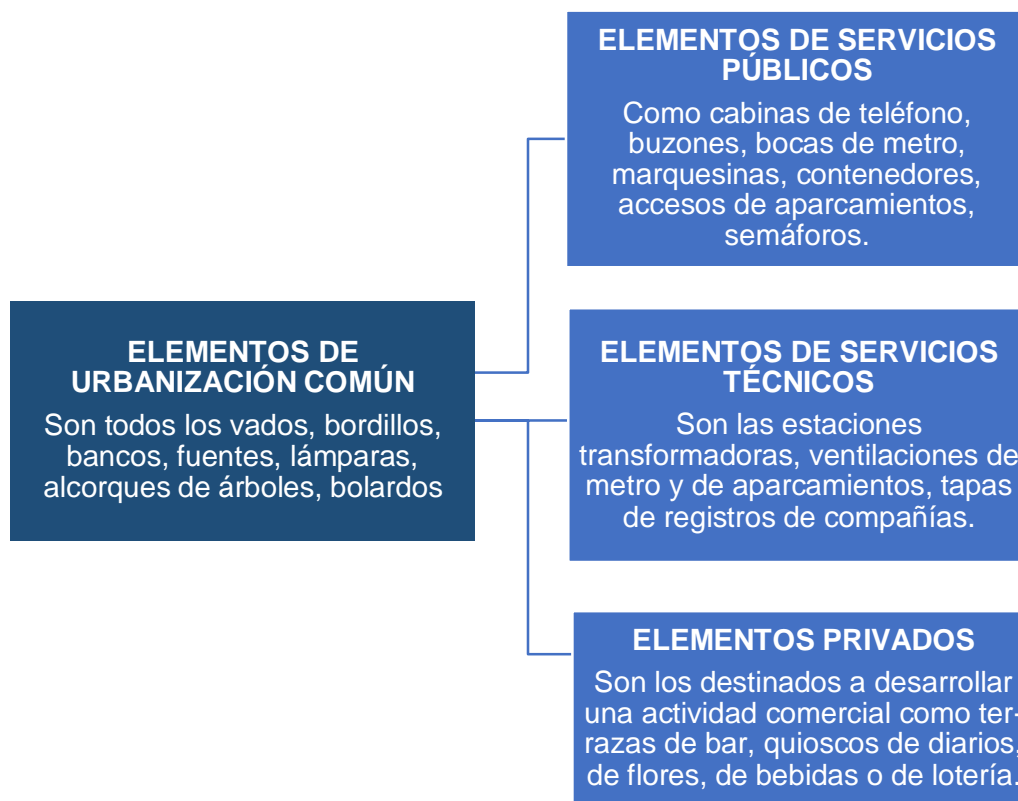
ELEMENTOS DE URBANIZACIÓN COMÚN

Son todos los vados, bordillos, bancos, fuentes, lámparas, alcorques de árboles, bolardos

ELEMENTOS DE SERVICIOS PÚBLICOS

Como cabinas de teléfono, buzones, bocas de metro, marquesinas, contenedores, accesos de aparcamientos, semáforos.

ELEMENTOS DE SERVICIOS TÉCNICOS

Son las estaciones transformadoras, ventilaciones de metro y de aparcamientos, tapas de registros de compañías.

ELEMENTOS PRIVADOS

Son los destinados a desarrollar una actividad comercial como terrazas de bar, quioscos de diarios, de flores, de bebidas o de lotería.